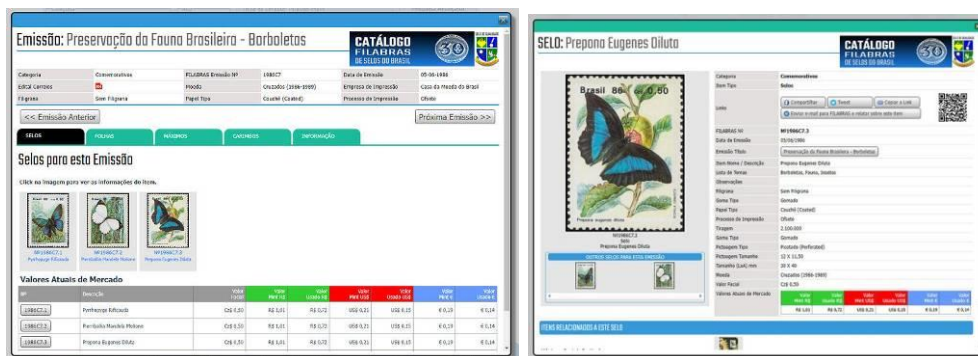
Emissão: Preservação da Fauna Brasileira - Borboletas

CATÁLOGO FILABRAS DE SELOS DO BRASIL

| Categoria | Comemorativa | FILABRAS Emissão Nº | 1986C7 | Data de Emissão | 05-06-1986 |
|---|---|---|---|---|---|
| Edital Correios | | Moeda | Cruzados (1986-1989) | Empresa de Impressão | Casa da Moeda do Brasil |
| Filigrana | Sem Filigrana | Papel Tipo | Couché (Coated) | Processo de Impressão | Ofsete |

<< Emissão Anterior

Próxima Emissão >>

SELOS | FOLHAS | MÁXIMOS | CARIMBOS | INFORMAÇÃO

Selos para esta Emissão

Click na imagem para ver as informações do item.

NF1986C7.1 Perrhybris flava
NF1986C7.2 Parides Marcelo Mohana
NF1986C7.3 Prepona Eugenes Diluta

Valores Atuais de Mercado

| Nº | Descrição | Valor Facial | Valor Mint R$ | Valor Usado R$ | Valor Mint US$ | Valor Usado US$ | Valor Mint € | Valor Usado € |
|---|---|---|---|---|---|---|---|---|
| 1986C7.1 | Perrhybris flava | Cz$ 0,50 | R$ 1,01 | R$ 0,72 | US$ 0,21 | US$ 0,15 | € 0,19 | € 0,14 |
| 1986C7.2 | Parides Marcelo Mohana | Cz$ 0,50 | R$ 1,01 | R$ 0,72 | US$ 0,21 | US$ 0,15 | € 0,19 | € 0,14 |
| 1986C7.3 | Prepona Eugenes Diluta | Cz$ 0,50 | R$ 1,01 | R$ 0,72 | US$ 0,21 | US$ 0,15 | € 0,19 | € 0,14 |

SELO: Prepona Eugenes Diluta

CATÁLOGO FILABRAS DE SELOS DO BRASIL

Brasil 86 Cz$ 0,50
Prepona eugenes diluta

NF1986C7.3
Selo
Prepona Eugenes Diluta

OUTROS SELOS PARA ESTA EMISSÃO

| Categoria | Comemorativa |
|---|---|
| Item Tipo | Selos |
| Links | Compartilhar · Tweet · Copiar o Link · Enviar o mail para FILABRAS a relatar sobre este item |
| FILABRAS Nº | NF1986C7.3 |
| Data de Emissão | 05/06/1986 |
| Emissão Título | Preservação da Fauna Brasileira - Borboletas |
| Item Nome / Descrição | Prepona Eugenes Diluta |
| Lista de Temas | Borboletas, Fauna, Insetos |
| Observações | |
| Filigrana | Sem Filigrana |
| Goma Tipo | Gomado |
| Papel Tipo | Couché (Coated) |
| Processo de Impressão | Ofsete |
| Tiragem | 2.500.000 |
| Goma Tipo | Gomado |
| Picotagem Tipo | Picotado (Perforated) |
| Picotagem Tamanho | 12 X 11,50 |
| Tamanho (LxA) mm | 30 X 40 |
| Moeda | Cruzados (1986-1989) |
| Valor Facial | Cz$ 0,50 |
| Valores Atuais de Mercado | |

| Valor Mint R$ | Valor Usado R$ | Valor Mint US$ | Valor Usado US$ | Valor Mint € | Valor Usado € |
|---|---|---|---|---|---|
| R$ 1,01 | R$ 0,72 | US$ 0,21 | US$ 0,15 | € 0,19 | € 0,14 |

ITENS RELACIONADOS A ESTE SELO